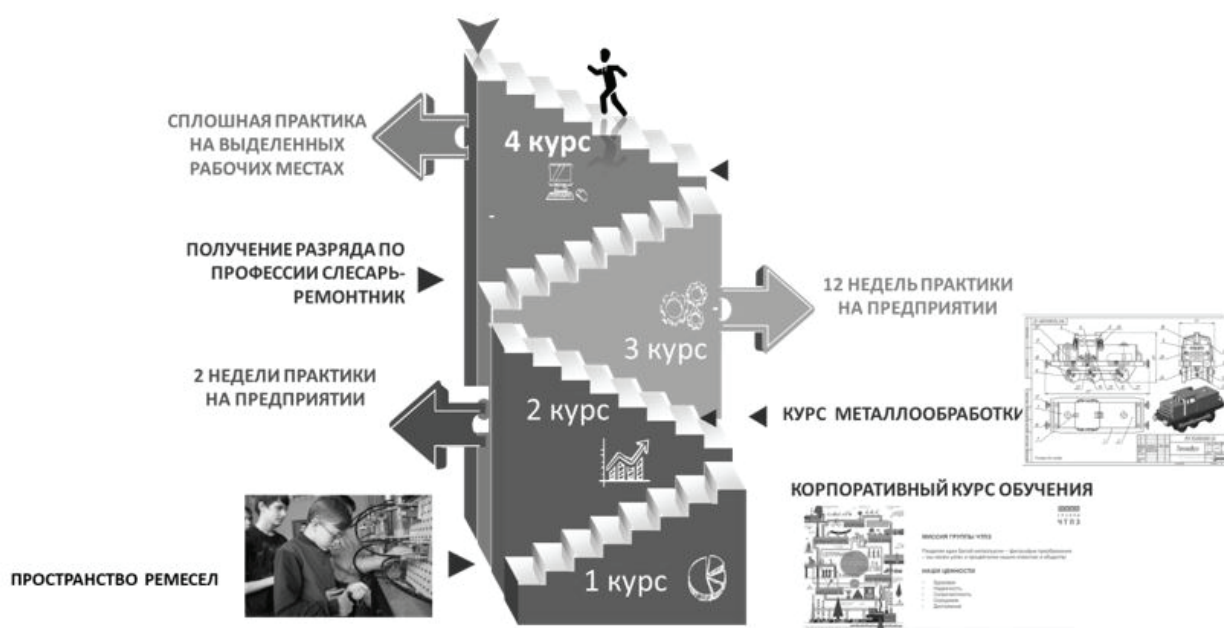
СПЛОШНАЯ ПРАКТИКА НА ВЫДЕЛЕННЫХ РАБОЧИХ МЕСТАХ

4 курс

ПОЛУЧЕНИЕ РАЗРЯДА ПО ПРОФЕССИИ СЛЕСАРЬ-РЕМОНТНИК

12 НЕДЕЛЬ ПРАКТИКИ НА ПРЕДПРИЯТИИ

3 курс

2 НЕДЕЛИ ПРАКТИКИ НА ПРЕДПРИЯТИИ

2 курс

КУРС МЕТАЛЛООБРАБОТКИ

КОРПОРАТИВНЫЙ КУРС ОБУЧЕНИЯ

ЧТПЗ

МИССИЯ ГРУППЫ ЧТПЗ

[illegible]

НАШИ ЦЕННОСТИ

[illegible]

ПРОСТРАНСТВО РЕМЕСЕЛ

1 курс